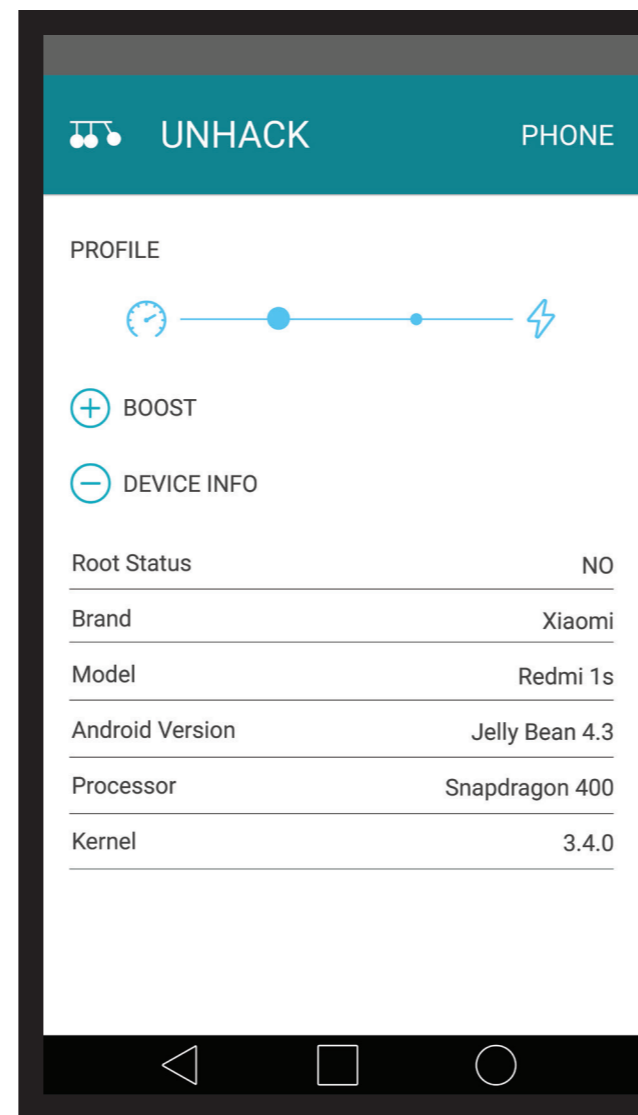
UNHACK PHONE

PROFILE

BOOST

DEVICE INFO

| Root Status | NO |
|---|---|
| Brand | Xiaomi |
| Model | Redmi 1s |
| Android Version | Jelly Bean 4.3 |
| Processor | Snapdragon 400 |
| Kernel | 3.4.0 |